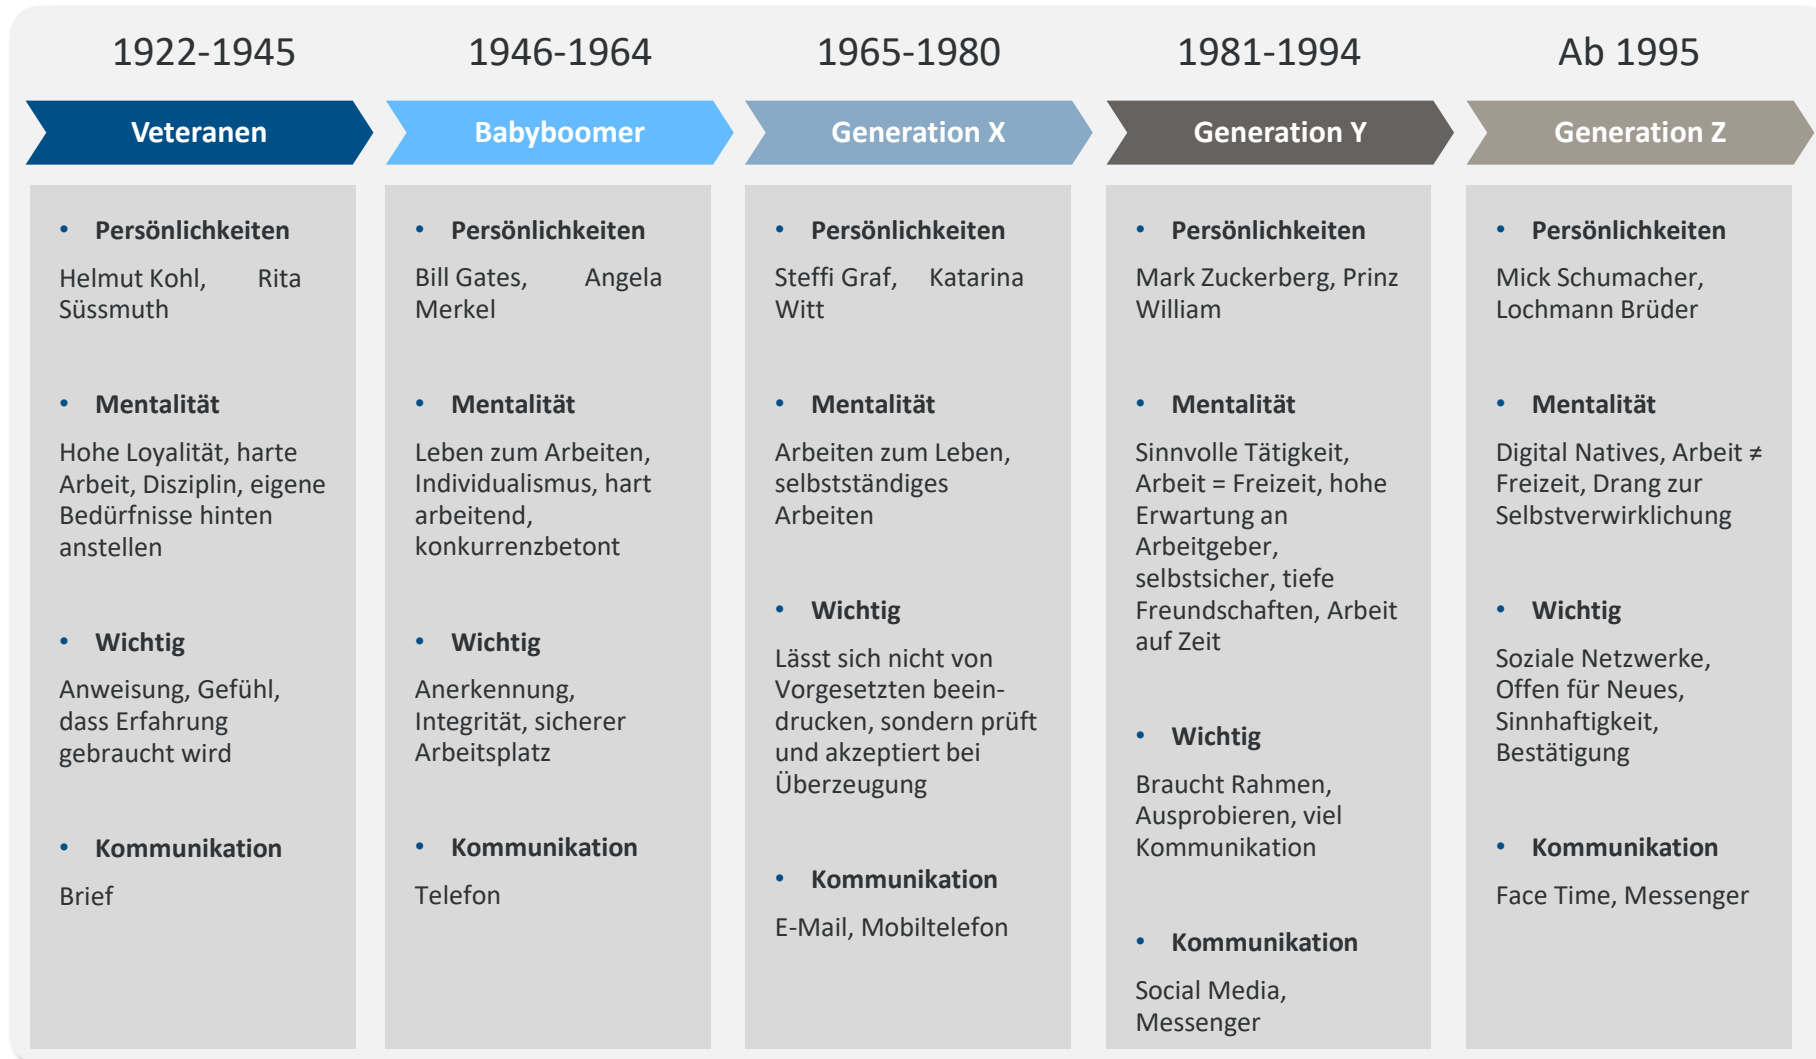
1922-1945

Veteranen

• Persönlichkeiten

Helmut Kohl, Rita Süssmuth

• Mentalität

Hohe Loyalität, harte Arbeit, Disziplin, eigene Bedürfnisse hinten anstellen

• Wichtig

Anweisung, Gefühl, dass Erfahrung gebraucht wird

• Kommunikation

Brief

1946-1964

Babyboomer

• Persönlichkeiten

Bill Gates, Angela Merkel

• Mentalität

Leben zum Arbeiten, Individualismus, hart arbeitend, konkurrenzbetont

• Wichtig

Anerkennung, Integrität, sicherer Arbeitsplatz

• Kommunikation

Telefon

1965-1980

Generation X

• Persönlichkeiten

Steffi Graf, Katarina Witt

• Mentalität

Arbeiten zum Leben, selbstständiges Arbeiten

• Wichtig

Lässt sich nicht von Vorgesetzten beeindrucken, sondern prüft und akzeptiert bei Überzeugung

• Kommunikation

E-Mail, Mobiltelefon

1981-1994

Generation Y

• Persönlichkeiten

Mark Zuckerberg, Prinz William

• Mentalität

Sinnvolle Tätigkeit, Arbeit = Freizeit, hohe Erwartung an Arbeitgeber, selbstsicher, tiefe Freundschaften, Arbeit auf Zeit

• Wichtig

Braucht Rahmen, Ausprobieren, viel Kommunikation

• Kommunikation

Social Media, Messenger

Ab 1995

Generation Z

• Persönlichkeiten

Mick Schumacher, Lochmann Brüder

• Mentalität

Digital Natives, Arbeit ≠ Freizeit, Drang zur Selbstverwirklichung

• Wichtig

Soziale Netzwerke, Offen für Neues, Sinnhaftigkeit, Bestätigung

• Kommunikation

Face Time, Messenger